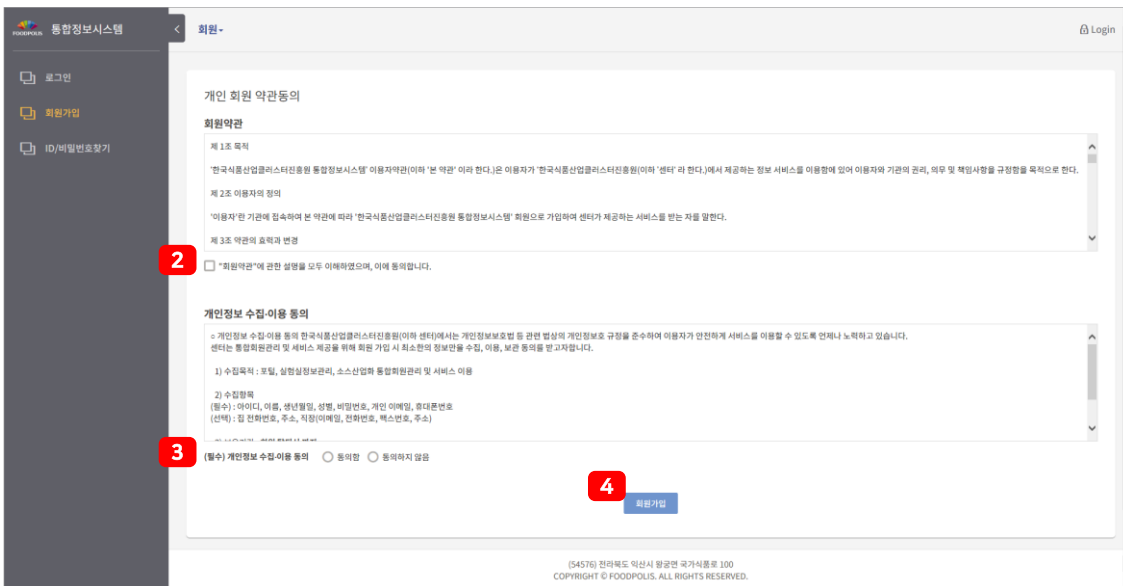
FOODPOLIS 통합정보시스템

로그인
회원가입
ID/비밀번호찾기

회원
Login

개인 회원 약관동의

회원약관

제 1조 목적

'한국식품산업클러스터진흥원 통합정보시스템' 이용약관(이하 '본 약관' 이라 한다.)은 이용자가 '한국식품산업클러스터진흥원(이하 '센터' 라 한다.)에서 제공하는 정보 서비스를 이용함에 있어 이용자와 기관의 권리, 의무 및 책임사항을 규정함을 목적으로 한다.

제 2조 이용자의 정의

'이용자'란 기관에 접속하여 본 약관에 따라 '한국식품산업클러스터진흥원 통합정보시스템' 회원으로 가입하여 센터가 제공하는 서비스를 받는 자를 말한다.

제 3조 약관의 효력과 변경

2
"회원약관"에 관한 설명을 모두 이해하였으며, 이에 동의합니다.

개인정보 수집·이용 동의

○ 개인정보 수집·이용 동의 한국식품산업클러스터진흥원(이하 센터)에서는 개인정보보호법 등 관련 법상의 개인정보보호 규정을 준수하여 이용자가 안전하게 서비스를 이용할 수 있도록 언제나 노력하고 있습니다.
센터는 통합회원관리 및 서비스 제공을 위해 회원 가입 시 최소한의 정보만을 수집, 이용, 보관 동의를 받고자합니다.

1) 수집목적 : 포털, 실험실정보관리, 소스산업화 통합회원관리 및 서비스 이용

2) 수집항목
(필수) : 아이디, 이름, 생년월일, 성별, 비밀번호, 개인 이메일, 휴대폰번호
(선택) : 집 전화번호, 주소, 직장(이메일, 전화번호, 팩스번호, 주소)

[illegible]

3
(필수) 개인정보 수집·이용 동의 동의함 동의하지 않음

4
회원가입

(54576) 전라북도 익산시 왕궁면 국가식품로 100
COPYRIGHT © FOODPOLIS. ALL RIGHTS RESERVED.